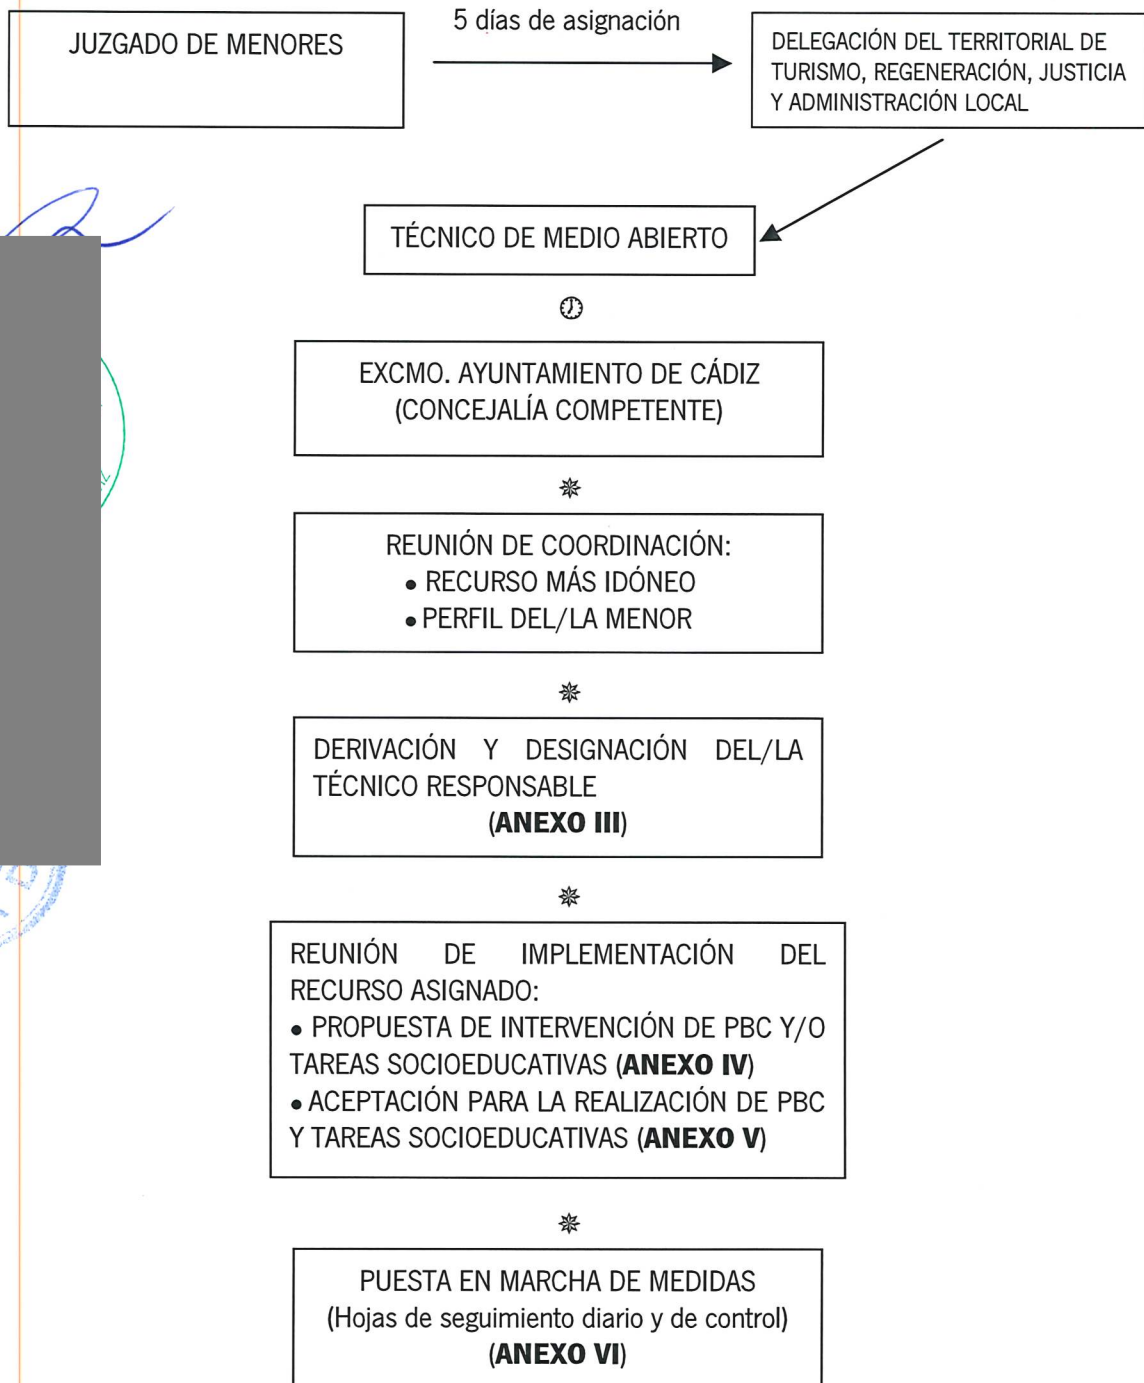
JUZGADO DE MENORES

5 días de asignación

DELEGACIÓN DEL TERRITORIAL DE TURISMO, REGENERACIÓN, JUSTICIA Y ADMINISTRACIÓN LOCAL

TÉCNICO DE MEDIO ABIERTO

EXCMO. AYUNTAMIENTO DE CÁDIZ (CONCEJALÍA COMPETENTE)

REUNIÓN DE COORDINACIÓN:
• RECURSO MÁS IDÓNEO
• PERFIL DEL/LA MENOR

DERIVACIÓN Y DESIGNACIÓN DEL/LA TÉCNICO RESPONSABLE
(**ANEXO III**)

REUNIÓN DE IMPLEMENTACIÓN DEL RECURSO ASIGNADO:
• PROPUESTA DE INTERVENCIÓN DE PBC Y/O TAREAS SOCIOEDUCATIVAS (**ANEXO IV**)
• ACEPTACIÓN PARA LA REALIZACIÓN DE PBC Y TAREAS SOCIOEDUCATIVAS (**ANEXO V**)

PUESTA EN MARCHA DE MEDIDAS
(Hojas de seguimiento diario y de control)
(**ANEXO VI**)